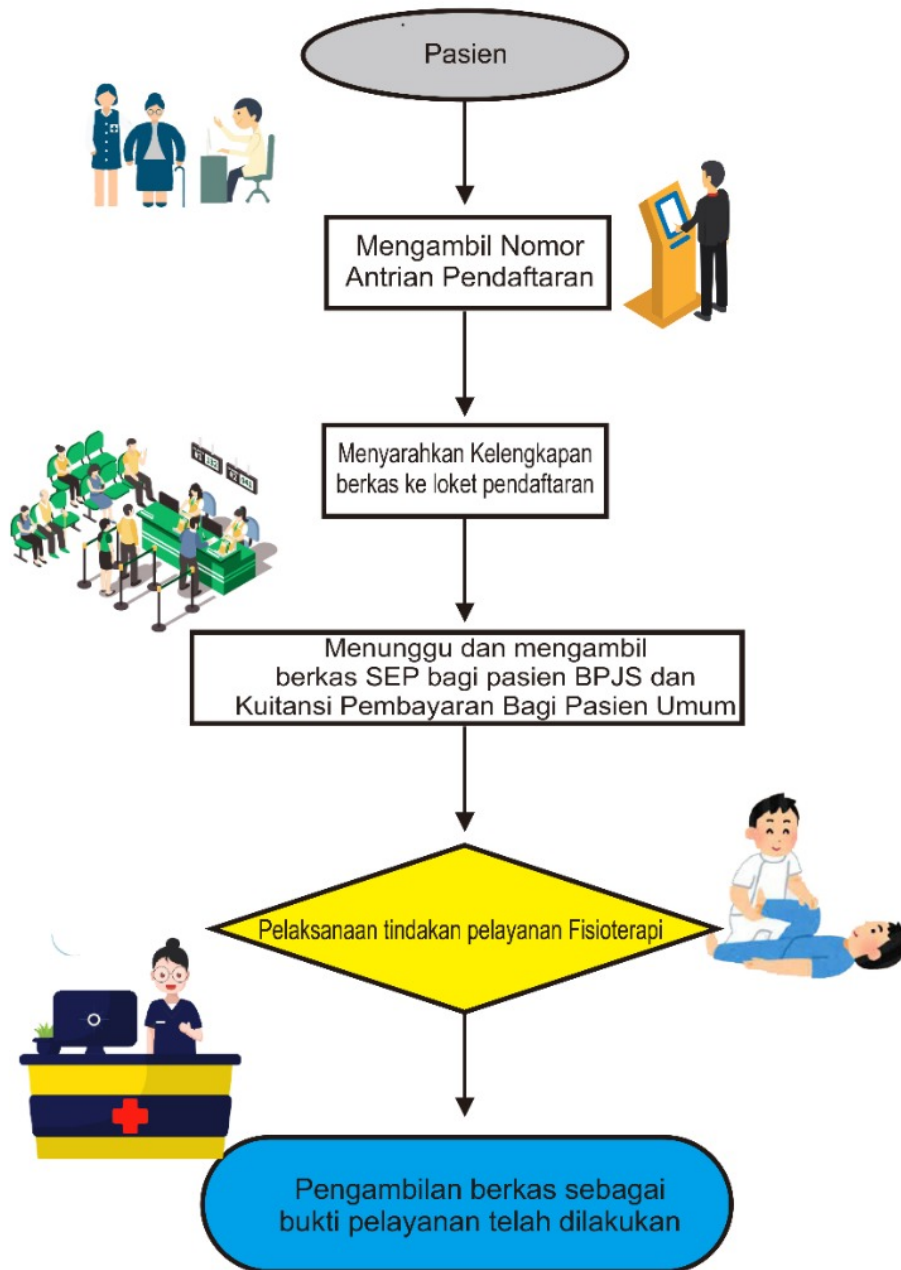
Pasien

Mengambil Nomor Antrian Pendaftaran

Menyarahkan Kelengkapan berkas ke loket pendaftaran

Menunggu dan mengambil berkas SEP bagi pasien BPJS dan Kuitansi Pembayaran Bagi Pasien Umum

Pelaksanaan tindakan pelayanan Fisioterapi

Pengambilan berkas sebagai bukti pelayanan telah dilakukan